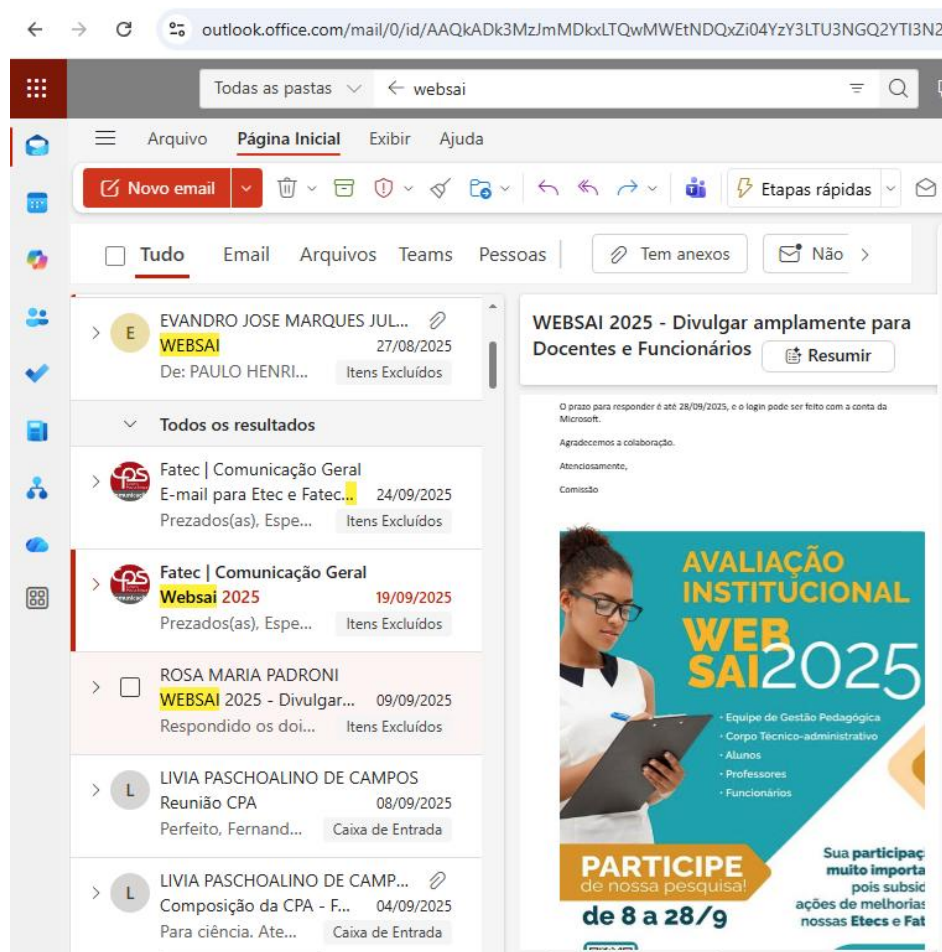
outlook.office.com/mail/0/id/AAQkADk3MzJmMDkxLTQwMWEtNDQxZi04YzY3LTU3NGQ2YTI3N2

Todas as pastas websai

Arquivo Página Inicial Exibir Ajuda

Novo email Etapas rápidas

Tudo Email Arquivos Teams Pessoas Tem anexos Não

E EVANDRO JOSE MARQUES JUL...
WEBSAI 27/08/2025
De: PAULO HENRI... Itens Excluídos

Todos os resultados

Fatec | Comunicação Geral
E-mail para Etec e Fatec... 24/09/2025
Prezados(as), Espe... Itens Excluídos

Fatec | Comunicação Geral
Websai 2025 19/09/2025
Prezados(as), Espe... Itens Excluídos

ROSA MARIA PADRONI
WEBSAI 2025 - Divulgar... 09/09/2025
Respondido os doi... Itens Excluídos

L LIVIA PASCHOALINO DE CAMPOS
Reunião CPA 08/09/2025
Perfeito, Fernand... Caixa de Entrada

L LIVIA PASCHOALINO DE CAMP...
Composição da CPA - F... 04/09/2025
Para ciência. Ate... Caixa de Entrada

WEBSAI 2025 - Divulgar amplamente para Docentes e Funcionários

Resumir

O prazo para responder é até 28/09/2025, e o login pode ser feito com a conta da Microsoft.

Agradecemos a colaboração.

Atenciosamente,

Comissão

AVALIAÇÃO INSTITUCIONAL
WEB SAI 2025

· Equipe de Gestão Pedagógica
· Corpo Técnico-administrativo
· Alunos
· Professores
· Funcionários

PARTICIPE
de nossa pesquisa!
de 8 a 28/9

Sua participaç
muito importa
pois subsic
ações de melhorias
nossas Etecs e Fat